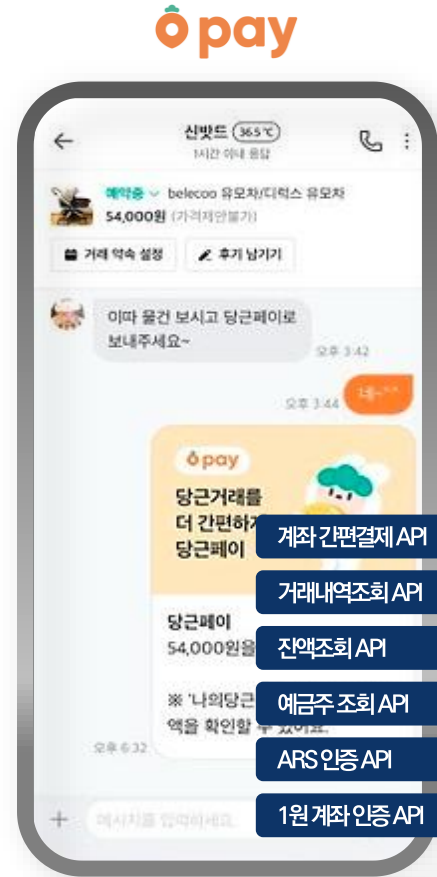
pay

신밧드 36.5℃
1시간 이내 응답

예약중 belecoo 유모차/디럭스 유모차
54,000원 (가격제안불가)

거래 약속 설정
후기 남기기

이따 물건 보시고 당근페이로 보내주세요~
오후 3:42

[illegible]
오후 3:44

pay
당근거래를 더 간편하게 당근페이

당근페이
54,000원을

※ '나의당근 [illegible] 액을 확인할 수 있어요.
오후 6:32

계좌 간편결제 API
거래내역조회 API
잔액조회 API
예금주 조회 API
ARS 인증 API
1원 계좌 인증 API

메시지를 입력하세요.